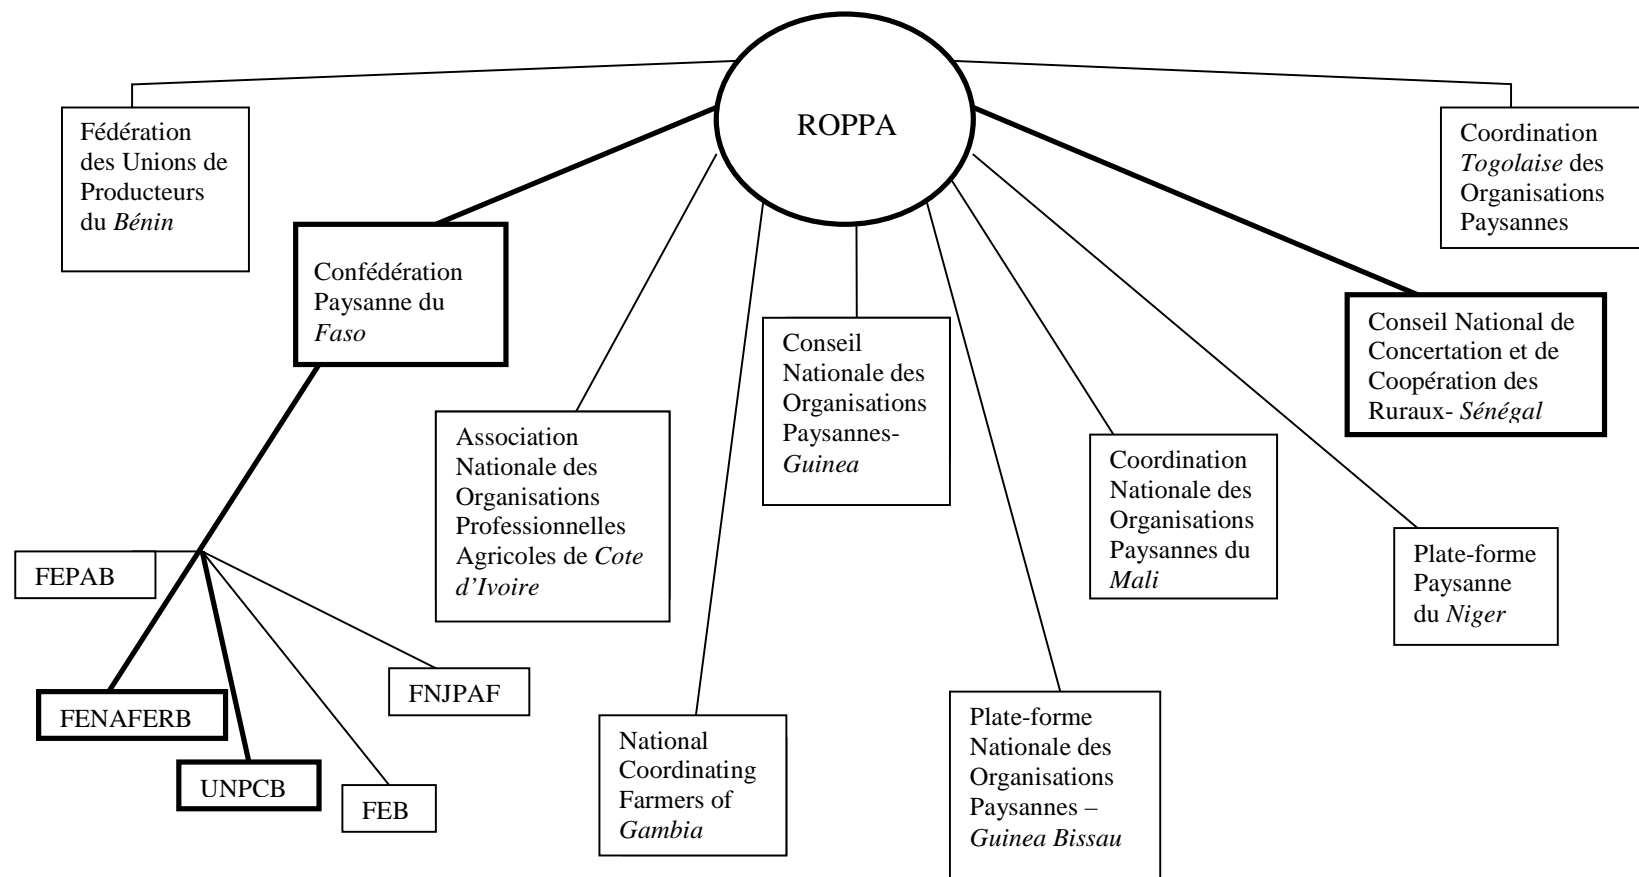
ROPPA

Fédération des Unions de Producteurs du *Bénin*

Coordination *Togolaise* des Organisations Paysannes

Confédération Paysanne du *Faso*

Conseil Nationale des Organisations Paysannes- *Guinea*

Conseil National de Concertation et de Coopération des Ruraux- *Sénégal*

Association Nationale des Organisations Professionnelles Agricoles de *Cote d'Ivoire*

Coordination Nationale des Organisations Paysannes du *Mali*

Plate-forme Paysanne du *Niger*

FEPAB

FENAFERB

UNPCB

FNJPAF

FEB

National Coordinating Farmers of *Gambia*

Plate-forme Nationale des Organisations Paysannes – *Guinea Bissau*